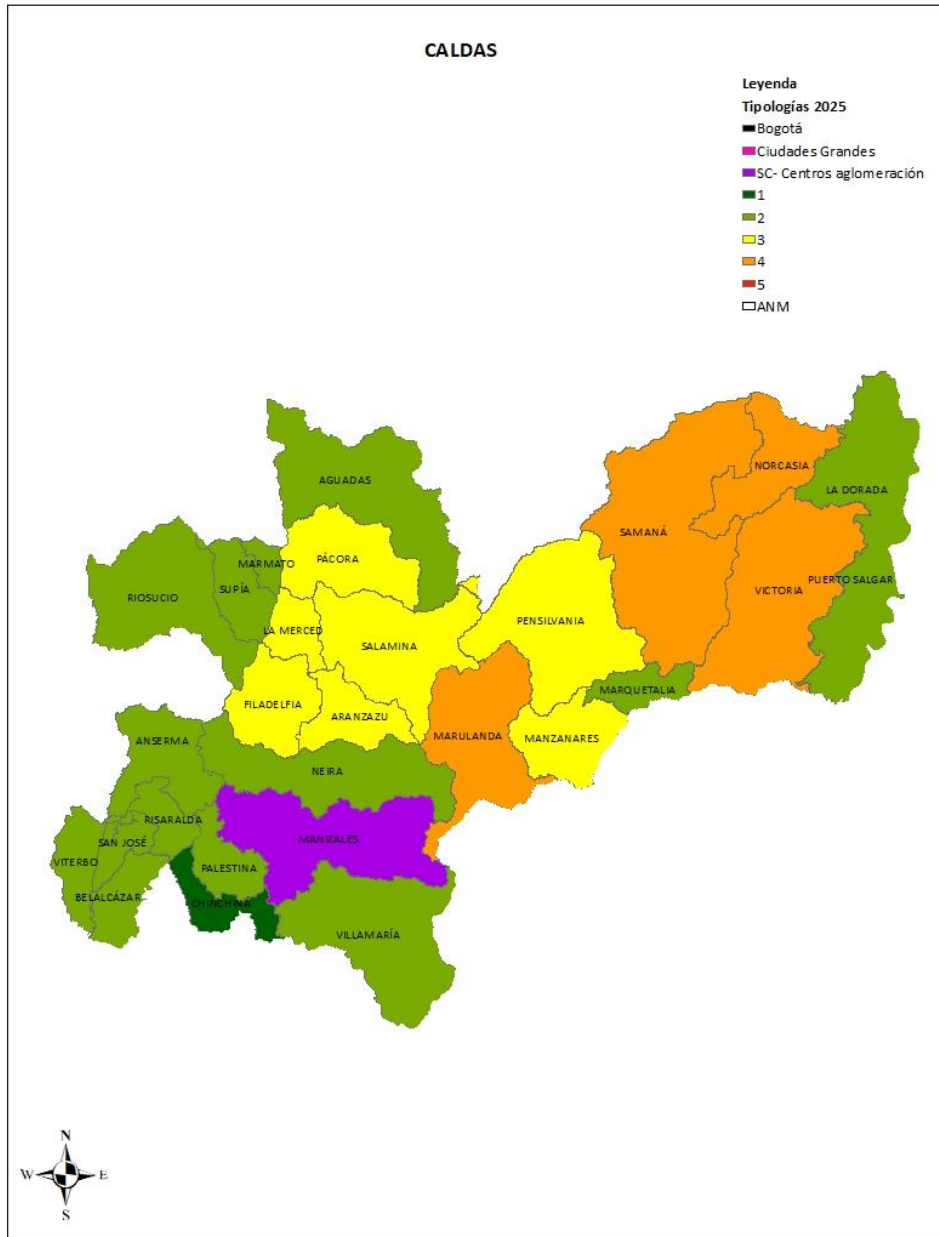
CALDAS

Leyenda
Tipologías 2025
Bogotá
Ciudades Grandes
SC- Centros aglomeración
1
2
3
4
5
ANM

AGUADAS
NORCASIA
LA DORADA
SAMANÁ
MARMATO
PÁCORA
RIOSUCIO
SUPÍA
VICTORIA
PUERTO SALGAR
PENSILVANIA
LA MERCED
SALAMINA
MARQUETALIA
FILADELFIA
ARANZAZU
MARULANDA
MANZANARES
ANSERMA
NEIRA
RISARALDA
MANIZALES
SAN JOSÉ
VITERBO
PALESTINA
BELALCÁZAR
CHINCHINÁ
VILLAMARÍA

N
W
E
S